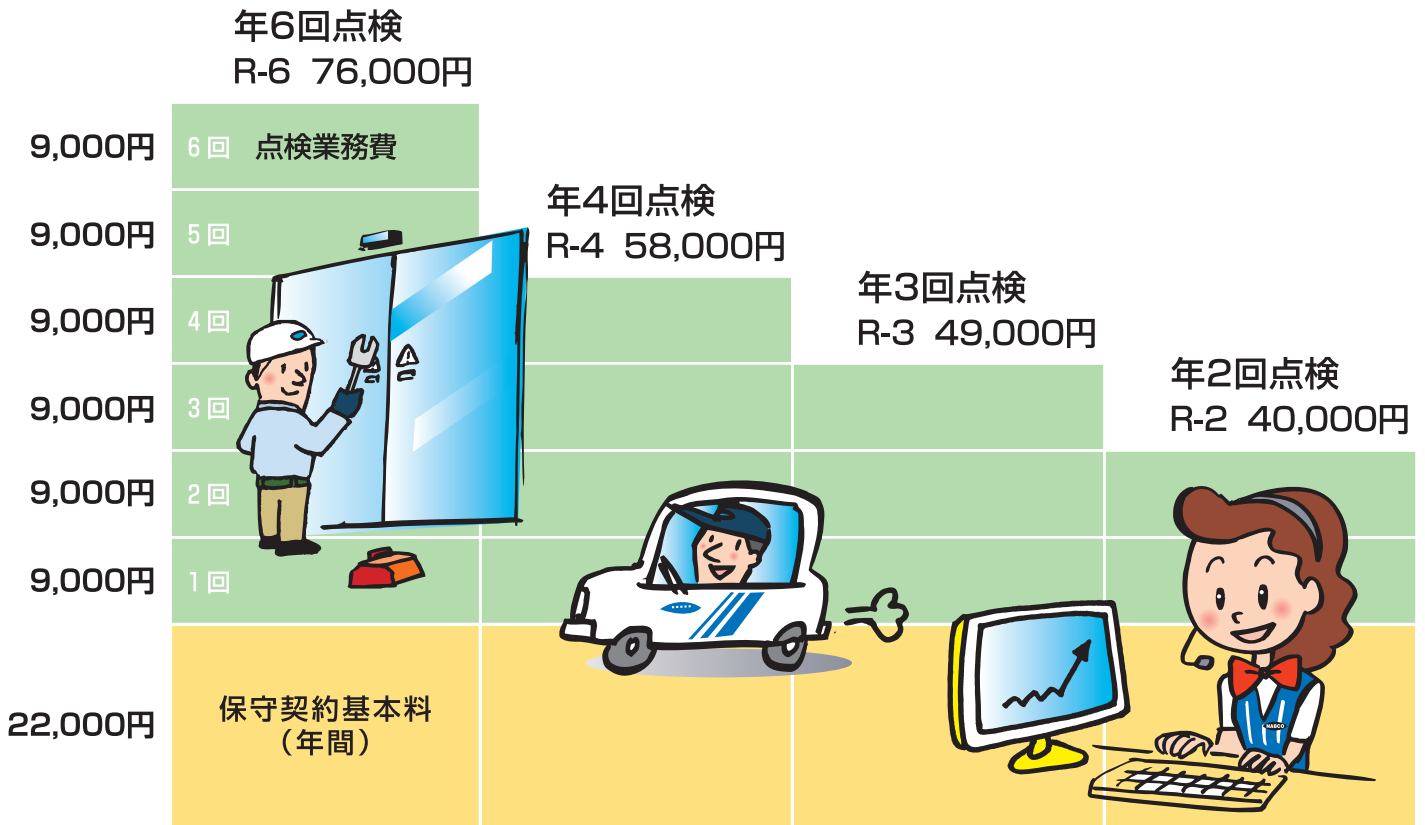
年6回点検
R-6 76,000円

9,000円 6回 点検業務費
9,000円 5回
9,000円 4回
9,000円 3回
9,000円 2回
9,000円 1回

年4回点検
R-4 58,000円

年3回点検
R-3 49,000円

年2回点検
R-2 40,000円

22,000円 保守契約基本料
（年間）

NABCO